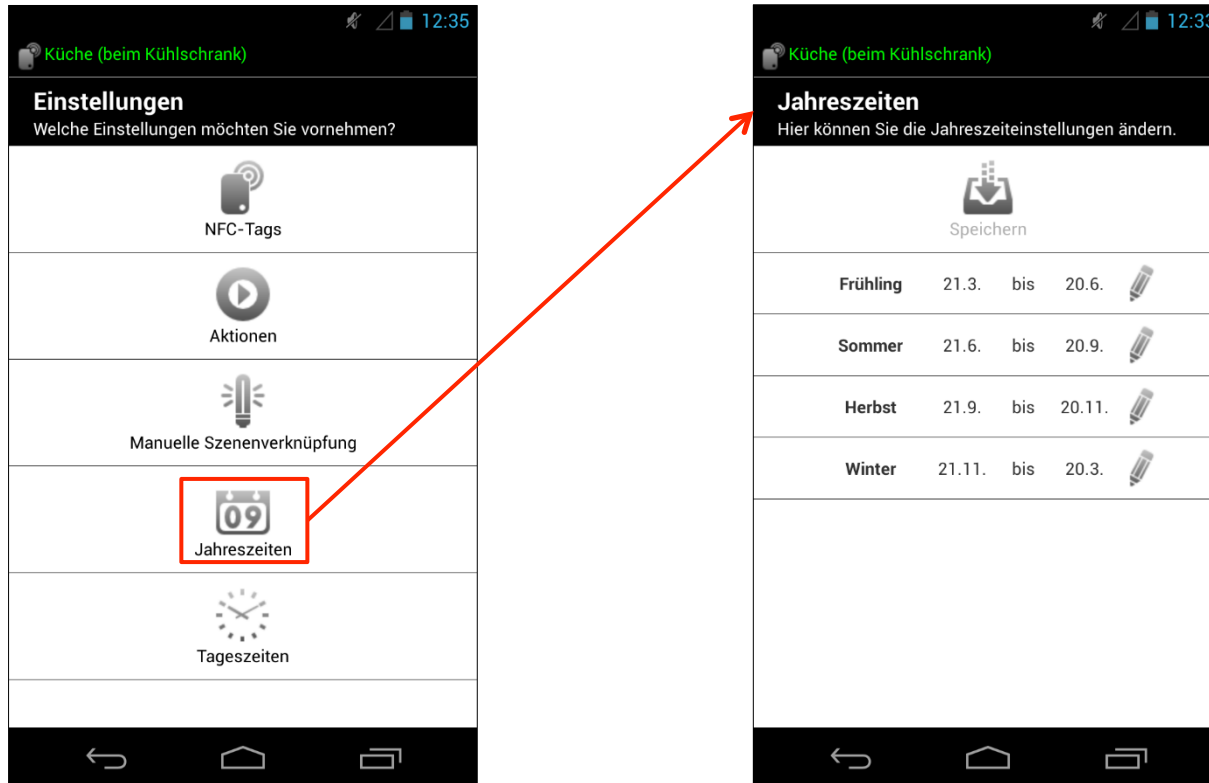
12:35

Küche (beim Kühlschrank)

Einstellungen
Welche Einstellungen möchten Sie vornehmen?

NFC-Tags

Aktionen

Manuelle Szenenverknüpfung

09
Jahreszeiten

Tageszeiten

12:33

Küche (beim Kühlschrank)

Jahreszeiten
Hier können Sie die Jahreszeiteinstellungen ändern.

Speichern

| | | | |
|---|---|---|---|
| Frühling | 21.3. | bis | 20.6. |
| Sommer | 21.6. | bis | 20.9. |
| Herbst | 21.9. | bis | 20.11. |
| Winter | 21.11. | bis | 20.3. |